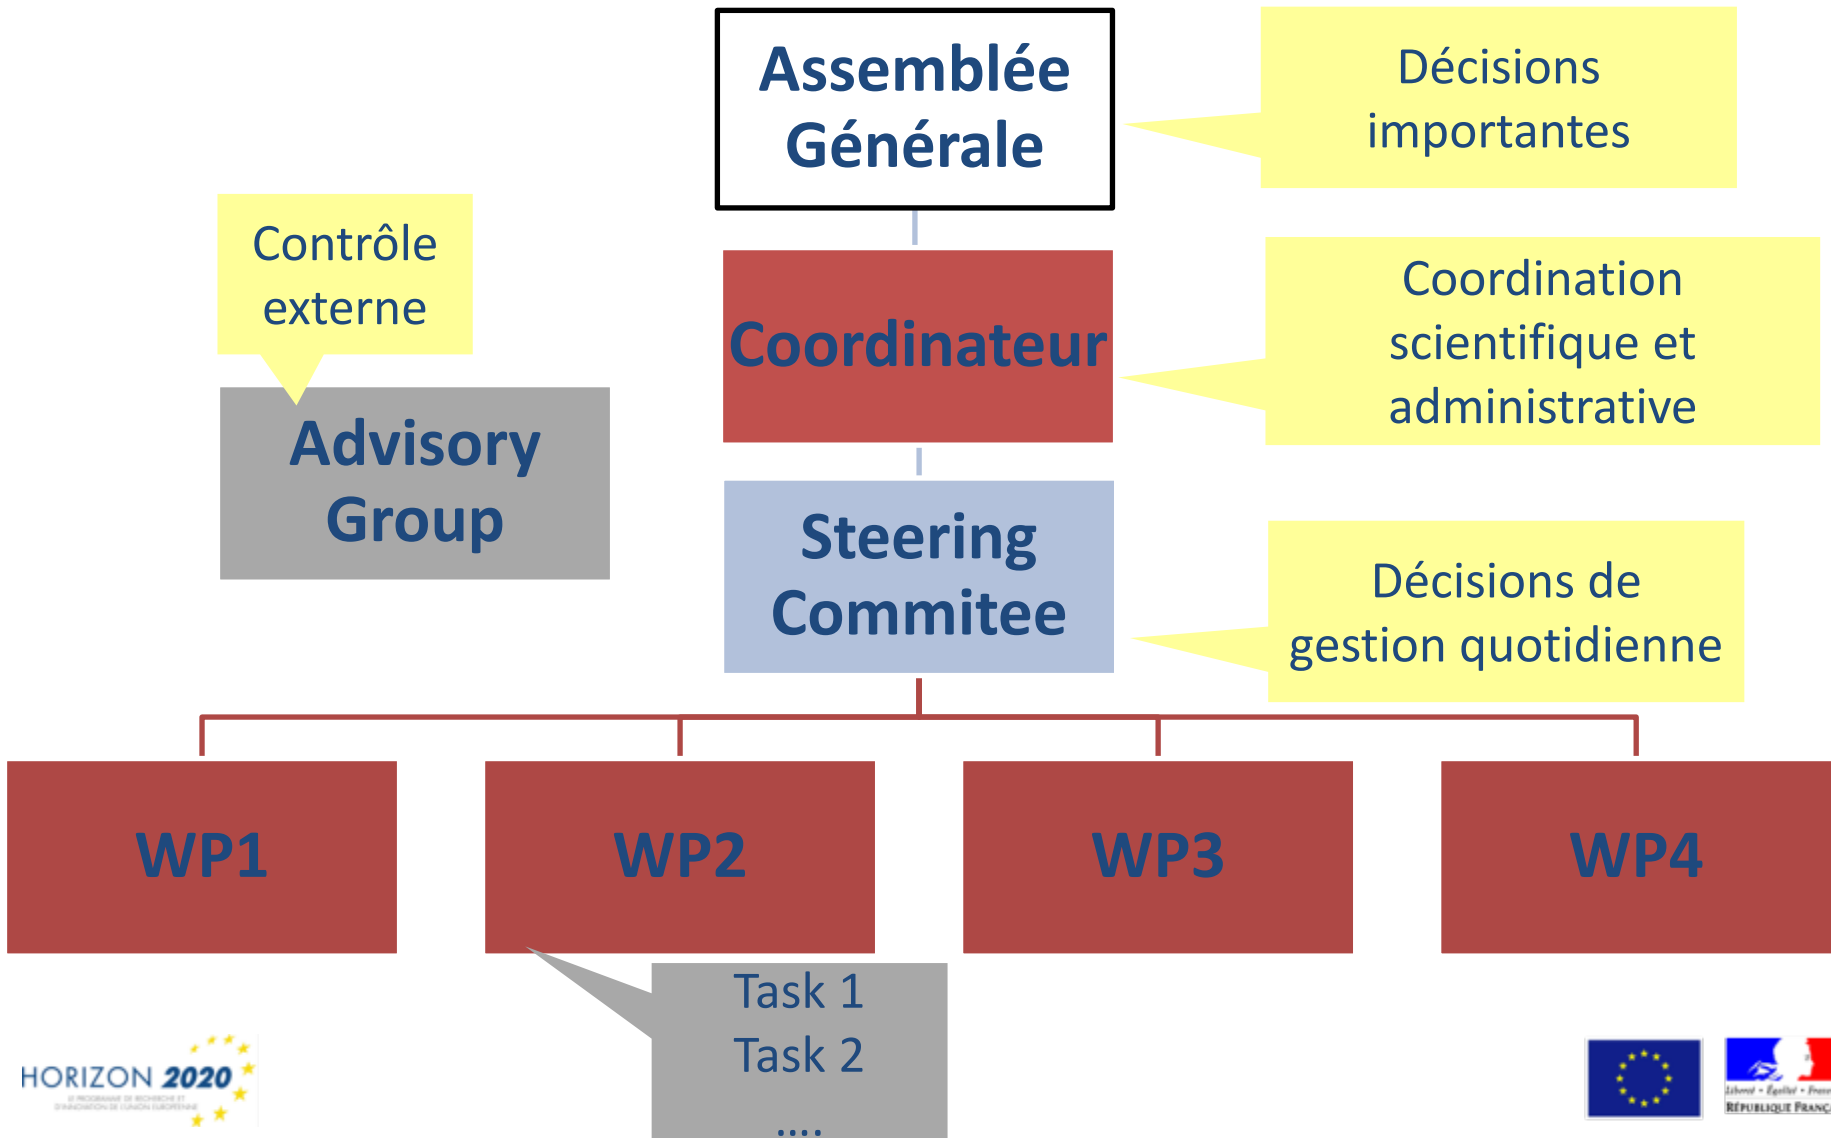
Assemblée Générale

Décisions importantes

Contrôle externe

Coordinateur

Coordination scientifique et administrative

Advisory Group

Steering Commitee

Décisions de gestion quotidienne

WP1

WP2

WP3

WP4

Task 1
Task 2
....

HORIZON 2020
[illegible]

Liberté • Égalité • Frat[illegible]
RÉPUBLIQUE FRANÇ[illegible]